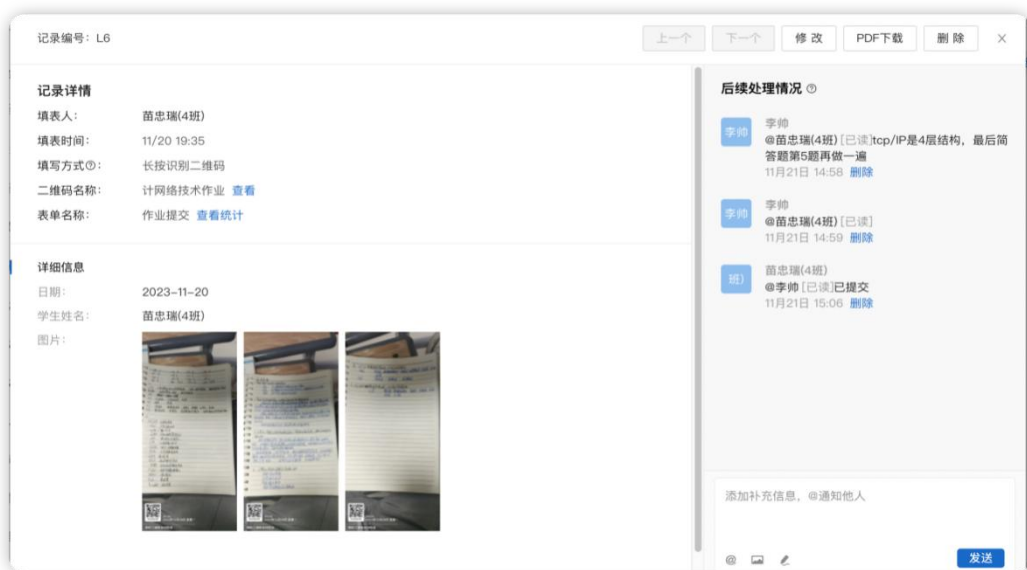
记录编号：L6

上一个 下一个 修 改 PDF下载 删 除 ×

记录详情

填表人： 苗忠瑞(4班)

填表时间： 11/20 19:35

填写方式： 长按识别二维码

二维码名称： 计网络技术作业 查看

表单名称： 作业提交 查看统计

详细信息

日期： 2023-11-20

学生姓名： 苗忠瑞(4班)

图片：

后续处理情况

李帅
@苗忠瑞(4班) [已读]tcp/IP是4层结构，最后简答题第5题再做一遍
11月21日 14:58 删除

李帅
@苗忠瑞(4班) [已读]
11月21日 14:59 删除

苗忠瑞(4班)
@李帅 [已读]已提交
11月21日 15:06 删除

添加补充信息，@通知他人

发送